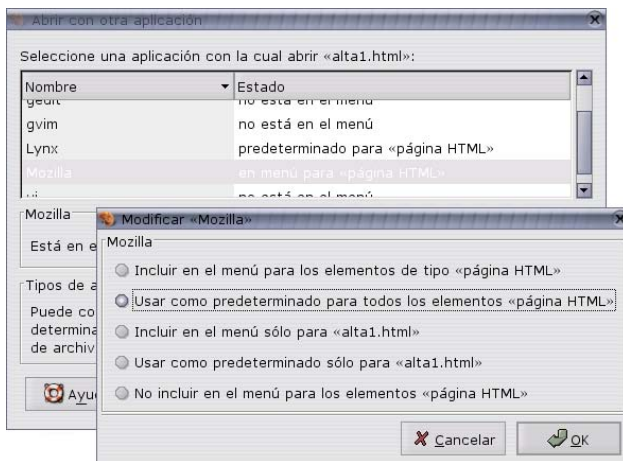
Abrir con otra aplicación

Seleccione una aplicación con la cual abrir «alta1.html»:

| Nombre | Estado |
|---|---|
| gedit | no está en el menú |
| gvim | no está en el menú |
| Lynx | predeterminado para «página HTML» |
| Mozilla | en menú para «página HTML» |
| vi | no está en el menú |

Mozilla

Está en e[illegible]

Tipos de a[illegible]

Puede co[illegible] determina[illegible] de archiv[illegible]

Ayu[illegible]

Modificar «Mozilla»

Mozilla

Incluir en el menú para los elementos de tipo «página HTML»

Usar como predeterminado para todos los elementos «página HTML»

Incluir en el menú sólo para «alta1.html»

Usar como predeterminado sólo para «alta1.html»

No incluir en el menú para los elementos «página HTML»

Cancelar

OK